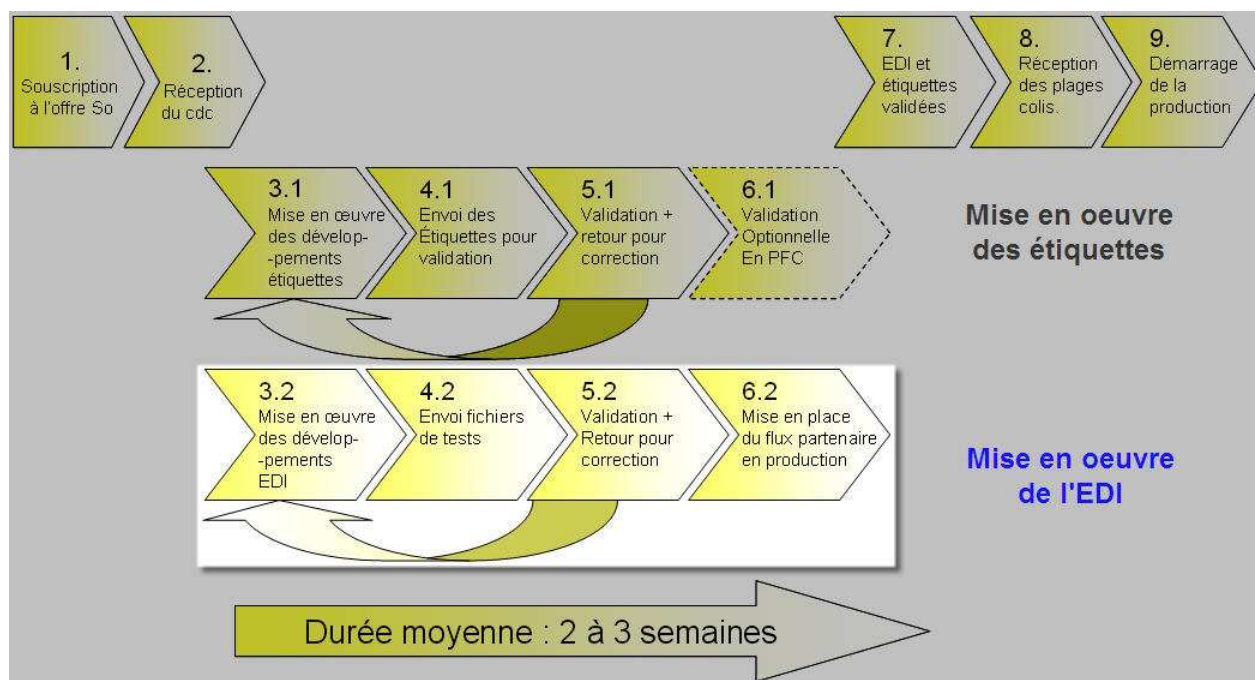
1.
Souscription à l'offre So

2.
Réception du cdc

7.
EDI et étiquettes validées

8.
Réception des plages colis.

9.
Démarrage de la production

3.1
Mise en œuvre des dévelop- -pements étiquettes

4.1
Envoi des Étiquettes pour validation

5.1
Validation + retour pour correction

6.1
Validation Optionnelle En PFC

Mise en oeuvre des étiquettes

3.2
Mise en œuvre des dévelop- -pements EDI

4.2
Envoi fichiers de tests

5.2
Validation + Retour pour correction

6.2
Mise en place du flux partenaire en production

Mise en oeuvre de l'EDI

Durée moyenne : 2 à 3 semaines